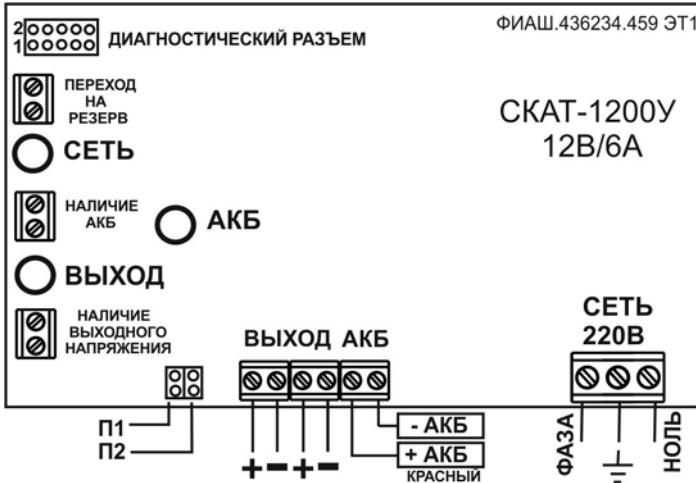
2
1
ДИАГНОСТИЧЕСКИЙ РАЗЪЕМ

ФИАШ.436234.459 ЭТ1

ПЕРЕХОД НА РЕЗЕРВ

СЕТЬ

СКАТ-1200У
12В/6А

НАЛИЧИЕ АКБ

АКБ

ВЫХОД

НАЛИЧИЕ ВЫХОДНОГО НАПРЯЖЕНИЯ

ВЫХОД АКБ

СЕТЬ
220В

П1
П2

+ − + −

- АКБ
+ АКБ
КРАСНЫЙ

ФАЗА
НОЛЬ